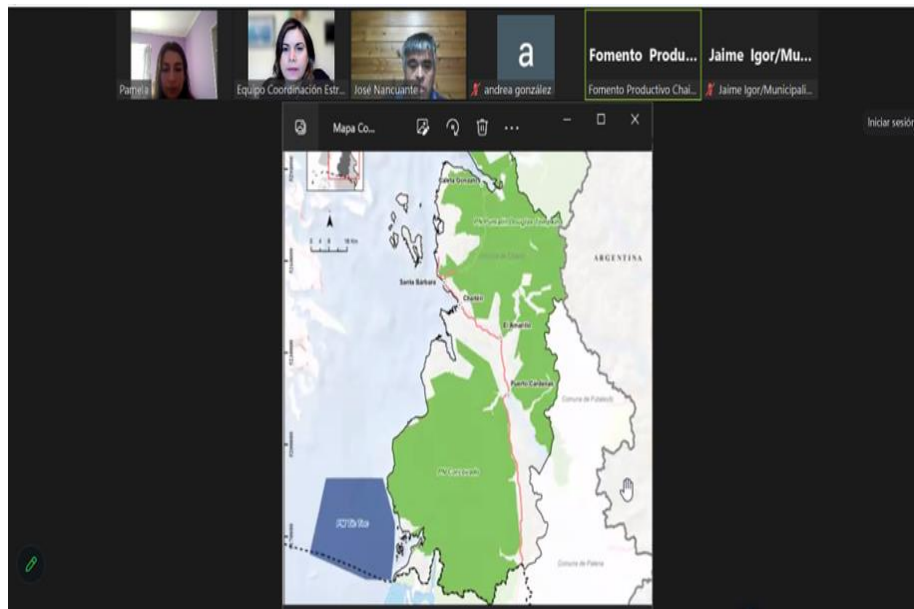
Pamela

Equipo Coordinación Estr...

José Nancuante

a

andrea gonzález

Fomento Produ...

Fomento Productivo Chai...

Jaime Igor/Mu...

Jaime Igor/Municipali...

Iniciar sesión

Mapa Co...

Caleta Gonzalo

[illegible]

ARGENTINA

Santa Bárbara

Chaitén

El Amarillo

Puerto Cárdenas

Comuna de Futaleufú

PN Corcovado

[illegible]

Comuna de Palena